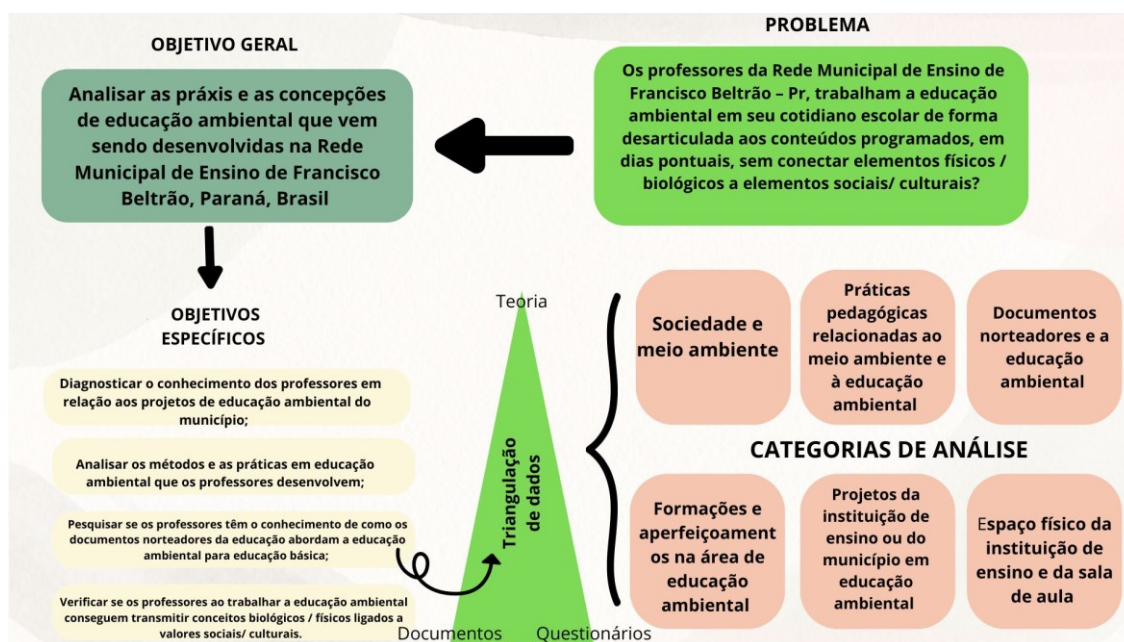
OBJETIVO GERAL

Analisar as práxis e as concepções de educação ambiental que vem sendo desenvolvidas na Rede Municipal de Ensino de Francisco Beltrão, Paraná, Brasil

PROBLEMA

Os professores da Rede Municipal de Ensino de Francisco Beltrão – Pr, trabalham a educação ambiental em seu cotidiano escolar de forma desarticulada aos conteúdos programados, em dias pontuais, sem conectar elementos físicos / biológicos a elementos sociais/ culturais?

OBJETIVOS ESPECÍFICOS

Diagnosticar o conhecimento dos professores em relação aos projetos de educação ambiental do município;

Analisar os métodos e as práticas em educação ambiental que os professores desenvolvem;

Pesquisar se os professores têm o conhecimento de como os documentos norteadores da educação abordam a educação ambiental para educação básica;

Verificar se os professores ao trabalhar a educação ambiental conseguem transmitir conceitos biológicos / físicos ligados a valores sociais/ culturais.

Teoria

Triangulação de dados

Documentos

Questionários

Sociedade e meio ambiente

Práticas pedagógicas relacionadas ao meio ambiente e à educação ambiental

Documentos norteadores e a educação ambiental

CATEGORIAS DE ANÁLISE

Formações e aperfeiçoamentos na área de educação ambiental

Projetos da instituição de ensino ou do município em educação ambiental

Espaço físico da instituição de ensino e da sala de aula